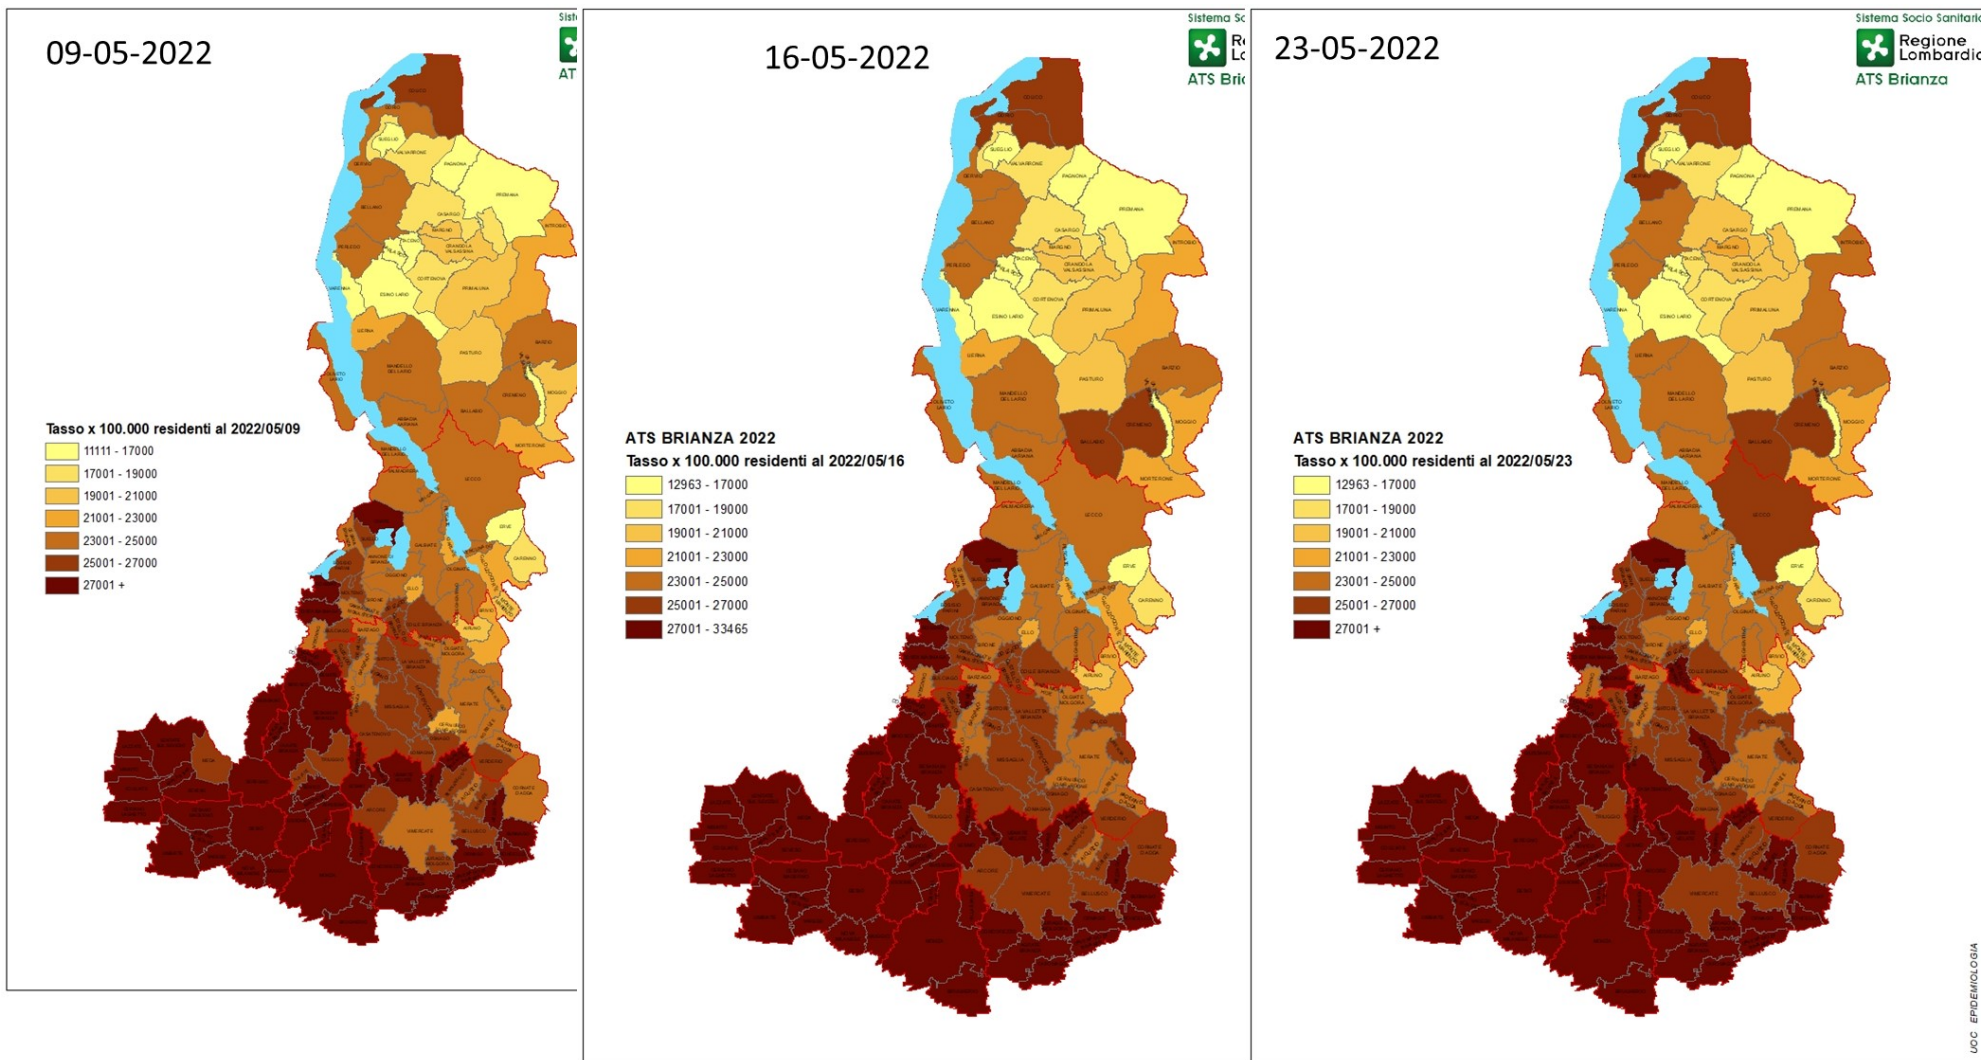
09-05-2022

Sist
AT

Tasso x 100.000 residenti al 2022/05/09
11111 - 17000
17001 - 19000
19001 - 21000
21001 - 23000
23001 - 25000
25001 - 27000
27001 +

16-05-2022

Sistema Soc
Re
Lo
ATS Bri

ATS BRIANZA 2022
Tasso x 100.000 residenti al 2022/05/16
12963 - 17000
17001 - 19000
19001 - 21000
21001 - 23000
23001 - 25000
25001 - 27000
27001 - 33465

23-05-2022

Sistema Socio Sanitario
Regione Lombardia
ATS Brianza

ATS BRIANZA 2022
Tasso x 100.000 residenti al 2022/05/23
12963 - 17000
17001 - 19000
19001 - 21000
21001 - 23000
23001 - 25000
25001 - 27000
27001 +

UOC EPIDEMIOLOGIA